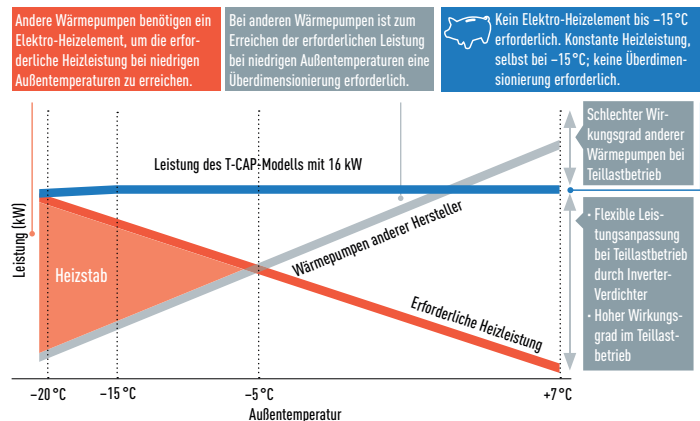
Andere Wärmepumpen benötigen ein Elektro-Heizelement, um die erforderliche Heizleistung bei niedrigen Außentemperaturen zu erreichen.

Bei anderen Wärmepumpen ist zum Erreichen der erforderlichen Leistung bei niedrigen Außentemperaturen eine Überdimensionierung erforderlich.

Kein Elektro-Heizelement bis −15 °C erforderlich. Konstante Heizleistung, selbst bei −15 °C; keine Überdimensionierung erforderlich.

Leistung des T-CAP-Modells mit 16 kW

Schlechter Wirkungsgrad anderer Wärmepumpen bei Teillastbetrieb

Wärmepumpen anderer Hersteller

• Flexible Leistungsanpassung bei Teillastbetrieb durch Inverter-Verdichter
• Hoher Wirkungsgrad im Teillastbetrieb

Leistung (kW)

Heizstab

Erforderliche Heizleistung

−20 °C
−15 °C
−5 °C
+7 °C
Außentemperatur